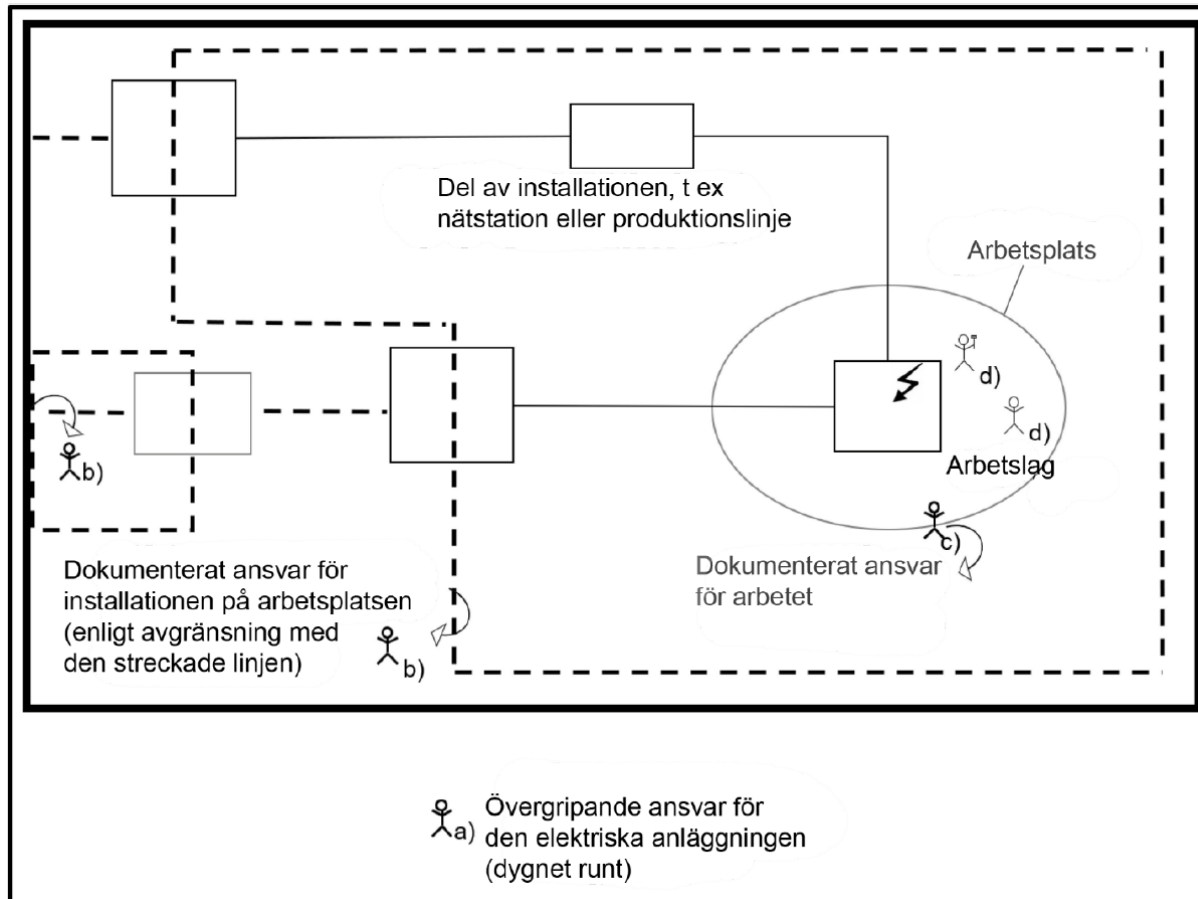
Del av installationen, t ex nätstation eller produktionslinje

Arbetsplats

d)

d)

Arbetslag

b)

c)

Dokumenterat ansvar för arbetet

Dokumenterat ansvar för installationen på arbetsplatsen (enligt avgränsning med den streckade linjen)

b)

a) Övergripande ansvar för den elektriska anläggningen (dygnet runt)